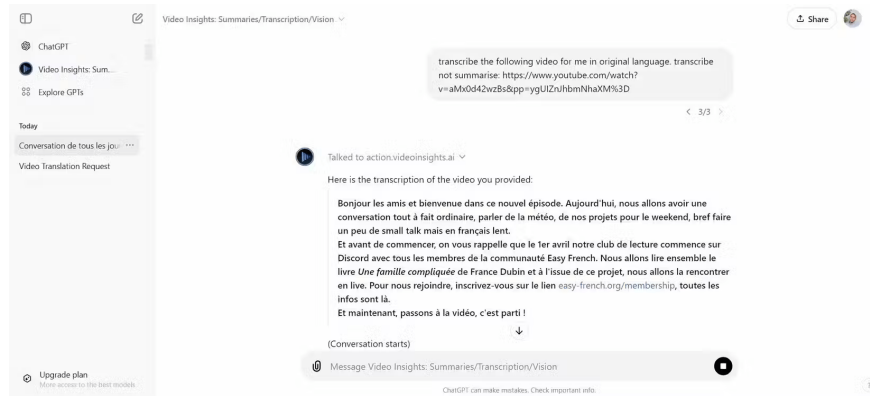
ChatGPT

Video Insights: Sum...

Explore GPTs

Today

Conversation de tous les jou ...

Video Translation Request

Upgrade plan
More access to the best models

Video Insights: Summaries/Transcription/Vision

Share

transcribe the following video for me in original language. transcribe not summarise: https://www.youtube.com/watch?v=aMx0d42wzBs&pp=ygUIZnJhbmNhaXM%3D

< 3/3 >

Talked to action.videoinsights.ai

Here is the transcription of the video you provided:

Bonjour les amis et bienvenue dans ce nouvel épisode. Aujourd'hui, nous allons avoir une conversation tout à fait ordinaire, parler de la météo, de nos projets pour le weekend, bref faire un peu de small talk mais en français lent.
Et avant de commencer, on vous rappelle que le 1er avril notre club de lecture commence sur Discord avec tous les membres de la communauté Easy French. Nous allons lire ensemble le livre *Une famille compliquée* de France Dubin et à l'issue de ce projet, nous allons la rencontrer en live. Pour nous rejoindre, inscrivez-vous sur le lien easy-french.org/membership, toutes les infos sont là.
Et maintenant, passons à la vidéo, c'est parti !

(Conversation starts)

Message Video Insights: Summaries/Transcription/Vision

ChatGPT can make mistakes. Check important info.